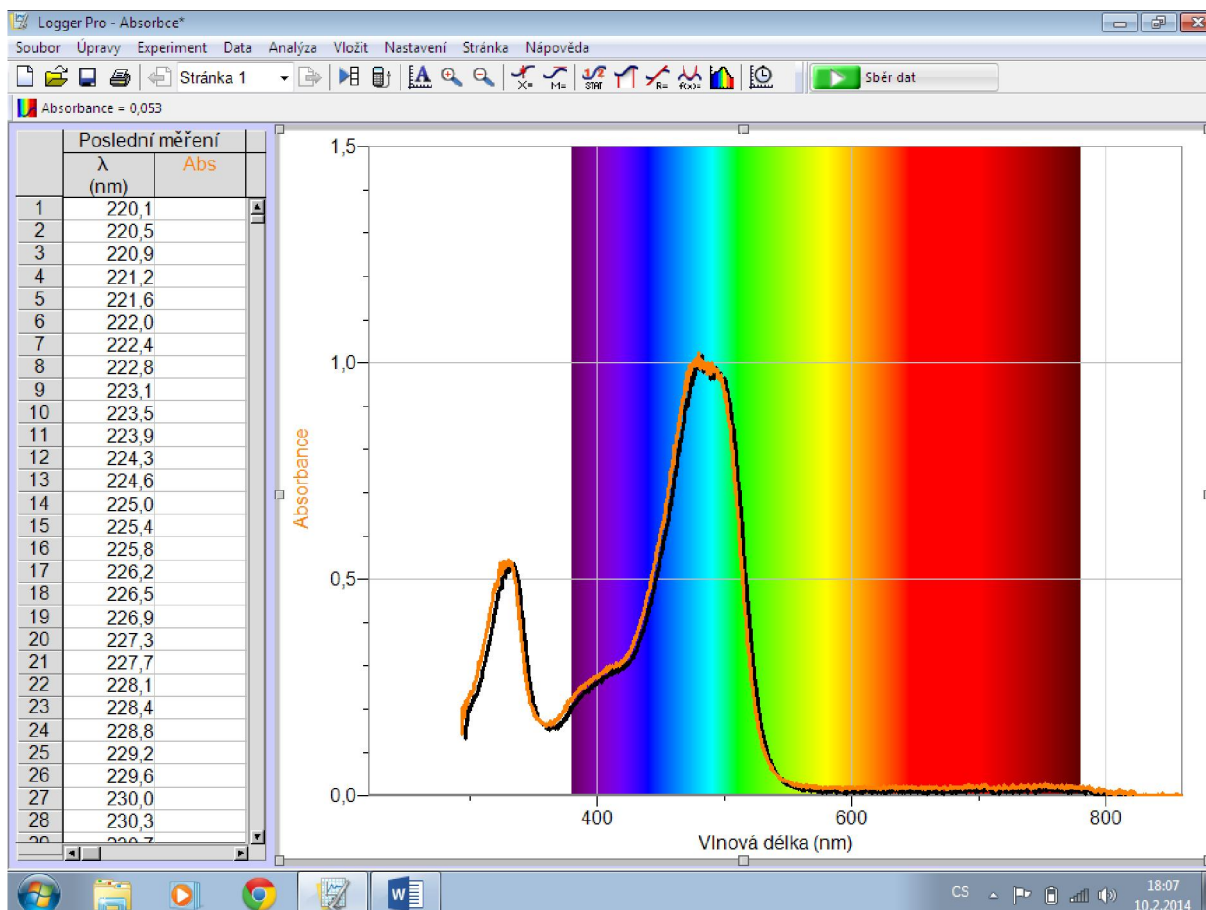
Logger Pro - Absorbce*

Soubor Úpravy Experiment Data Analýza Vložit Nastavení Stránka Nápověda

Stránka 1

Sběr dat

Absorbance = 0,053

| | Poslední měření | |
|---|---|---|
| | λ (nm) | Abs |
| 1 | 220,1 | |
| 2 | 220,5 | |
| 3 | 220,9 | |
| 4 | 221,2 | |
| 5 | 221,6 | |
| 6 | 222,0 | |
| 7 | 222,4 | |
| 8 | 222,8 | |
| 9 | 223,1 | |
| 10 | 223,5 | |
| 11 | 223,9 | |
| 12 | 224,3 | |
| 13 | 224,6 | |
| 14 | 225,0 | |
| 15 | 225,4 | |
| 16 | 225,8 | |
| 17 | 226,2 | |
| 18 | 226,5 | |
| 19 | 226,9 | |
| 20 | 227,3 | |
| 21 | 227,7 | |
| 22 | 228,1 | |
| 23 | 228,4 | |
| 24 | 228,8 | |
| 25 | 229,2 | |
| 26 | 229,6 | |
| 27 | 230,0 | |
| 28 | 230,3 | |
| 29 | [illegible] | |

1,5
1,0
0,5
0,0
Absorbance
400
600
800
Vlnová délka (nm)

CS
18:07
10.2.2014